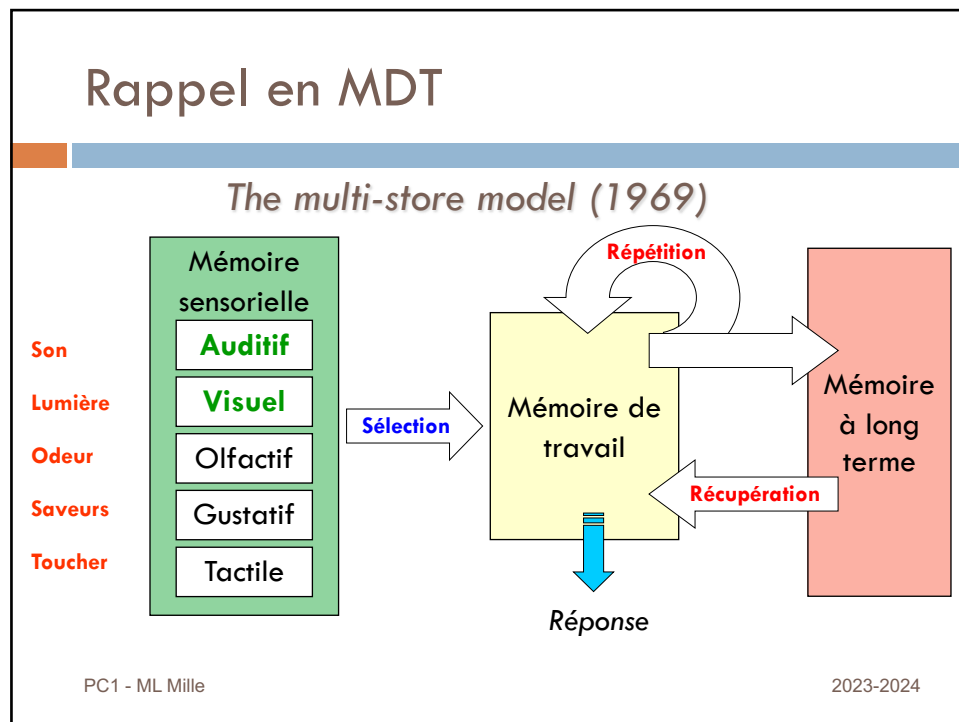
Rappel en MDT

The multi-store model (1969)

Son
Lumière
Odeur
Saveurs
Toucher

Mémoire sensorielle

Auditif
Visuel
Olfactif
Gustatif
Tactile

Sélection

Répétition

Mémoire de travail

Récupération

Mémoire à long terme

Réponse

PC1 - ML Mille

2023-2024